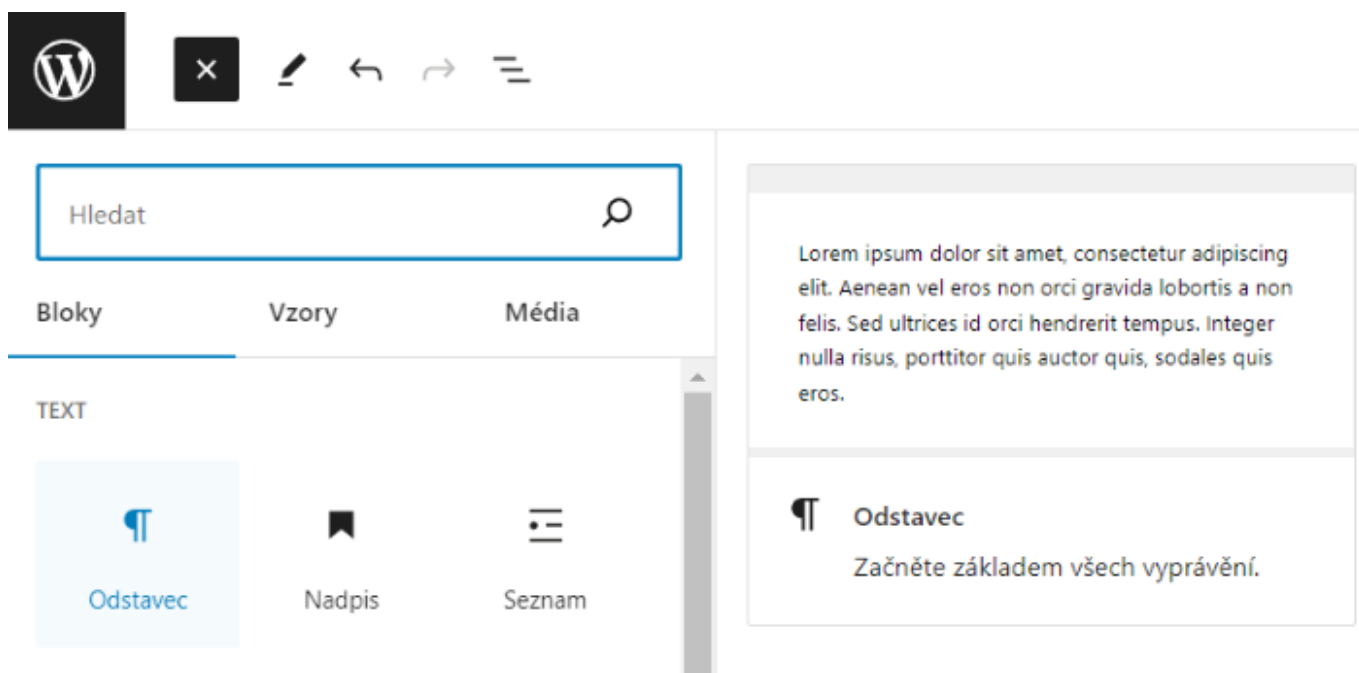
×

Hledat

Bloky Vzory Média

TEXT

¶
Odstavec

Nadpis

Seznam

Lorem ipsum dolor sit amet, consectetur adipiscing elit. Aenean vel eros non orci gravida lobortis a non felis. Sed ultrices id orci hendrerit tempus. Integer nulla risus, porttitor quis auctor quis, sodales quis eros.

¶ Odstavec
Začněte základem všech vyprávění.